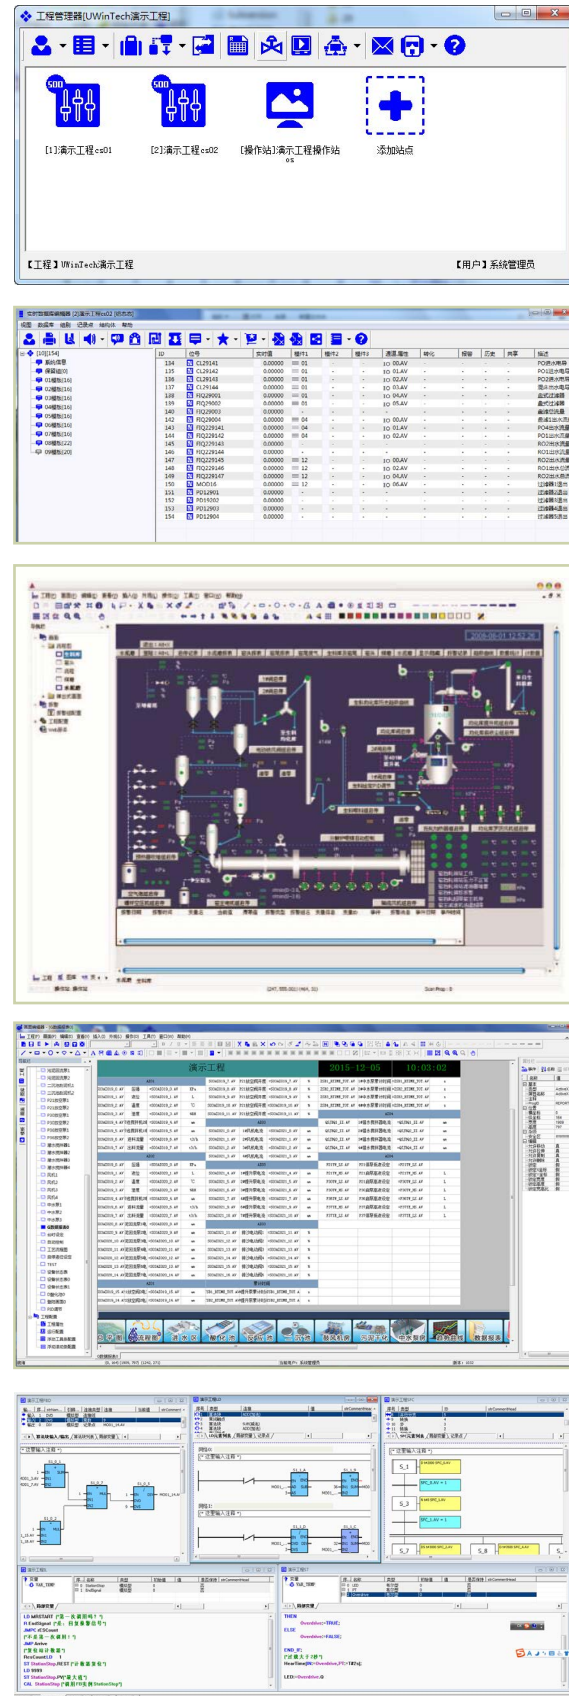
工程管理器[UWinTech演示工程]

[1]演示工程cs01

[2]演示工程cs02

[操作站]演示工程操作站os

添加站点

【工程】UWinTech演示工程

【用户】系统管理员

| ID | 位号 | 实时值 |
|---|---|---|
| 134 | CL29141 | 0.00000 |
| 135 | CL29142 | 0.00000 |
| 136 | CL29143 | 0.00000 |
| 137 | CL29144 | 0.00000 |
| 138 | FIQ29001 | 0.00000 |
| 139 | FIQ29002 | 0.00000 |
| 140 | FIQ29003 | 0.00000 |
| 141 | FIQ29004 | 0.00000 |
| 142 | FIQ229141 | 0.00000 |
| 143 | FIQ229142 | 0.00000 |
| 144 | FIQ229143 | 0.00000 |
| 145 | FIQ229144 | 0.00000 |
| 146 | FIQ229145 | 0.00000 |
| 147 | FIQ229146 | 0.00000 |
| 148 | FIQ229147 | 0.00000 |
| 149 | MOD16 | 0.00000 |
| 150 | PD12901 | 0.00000 |
| 151 | PD12902 | 0.00000 |
| 152 | PD12903 | 0.00000 |
| 153 | PD12904 | 0.00000 |

演示工程

2015-12-05

10:03:02

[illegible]